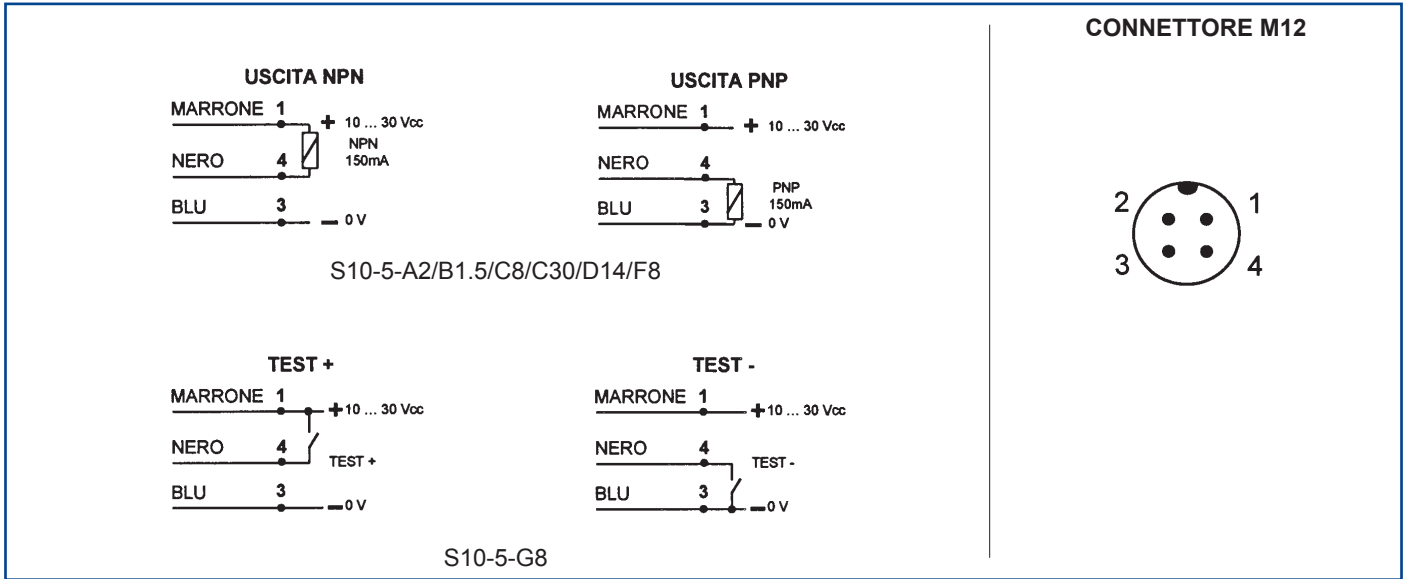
USCITA NPN

MARRONE 1 + 10 ... 30 Vcc

NPN 150mA

NERO 4

BLU 3 — 0 V

USCITA PNP

MARRONE 1 + 10 ... 30 Vcc

NERO 4

PNP 150mA

BLU 3 — 0 V

S10-5-A2/B1.5/C8/C30/D14/F8

TEST +

MARRONE 1 +10 ... 30 Vcc

NERO 4 TEST +

BLU 3 —0 V

TEST -

MARRONE 1 +10 ... 30 Vcc

NERO 4 TEST -

BLU 3 —0 V

S10-5-G8

CONNETTORE M12

2 1
3 4